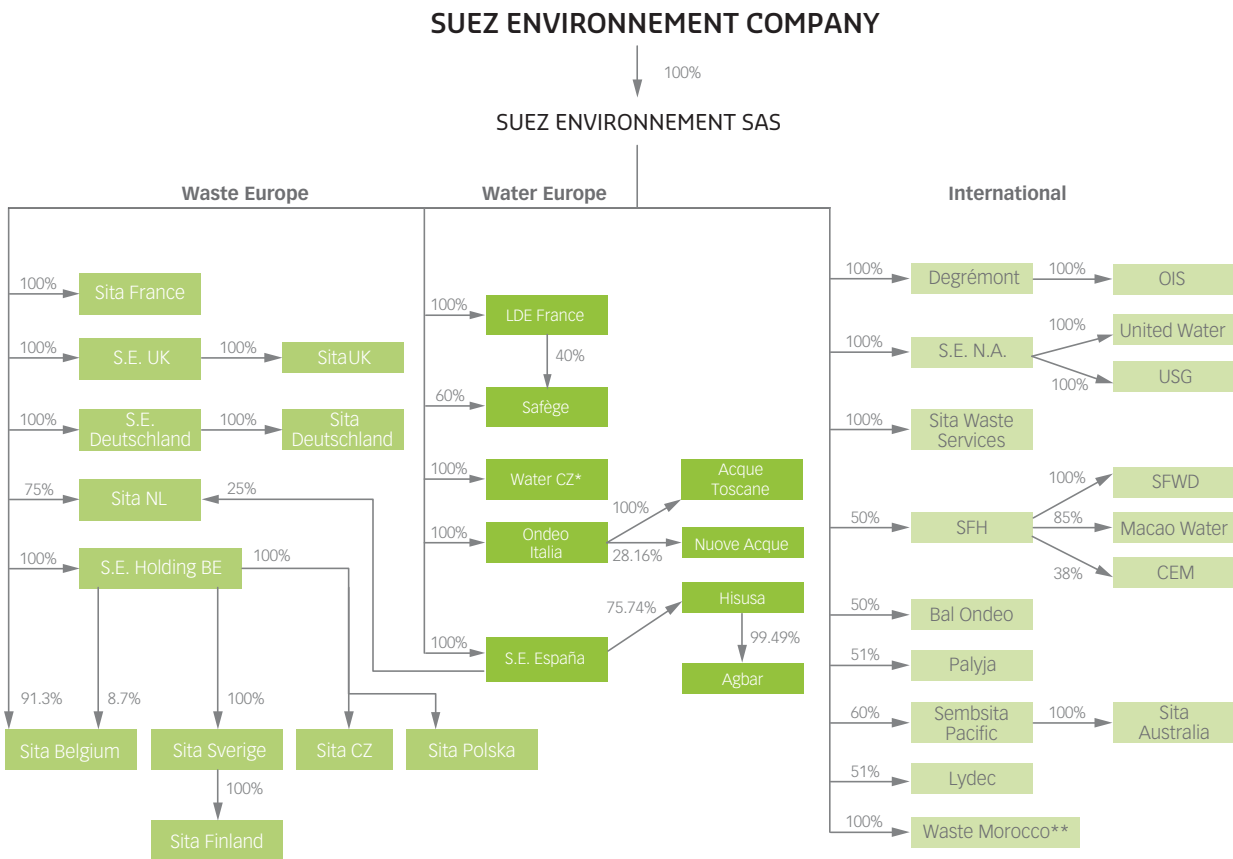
SUEZ ENVIRONNEMENT COMPANY

100%

SUEZ ENVIRONNEMENT SAS

Waste Europe

100% Sita France

100% S.E. UK 100% SitaUK

100% S.E. Deutschland 100% Sita Deutschland

75% Sita NL 25%

100% S.E. Holding BE 100%

91.3% 8.7% 100%

Sita Belgium

Sita Sverige

100%

Sita Finland

Sita CZ

Sita Polska

Water Europe

100% LDE France

40%

60% Safège

100% Water CZ*

100% Ondeo Italia

100% Acque Toscane

28.16% Nuove Acque

100% S.E. España

75.74% Hisusa

99.49%

Agbar

International

100% Degrémont 100% OIS

100% S.E. N.A. 100% United Water 100% USG

100% Sita Waste Services

50% SFH 100% SFWD 85% Macao Water 38% CEM

50% Bal Ondeo

51% Palyja

60% Sembsita Pacific 100% Sita Australia

51% Lydec

100% Waste Morocco**